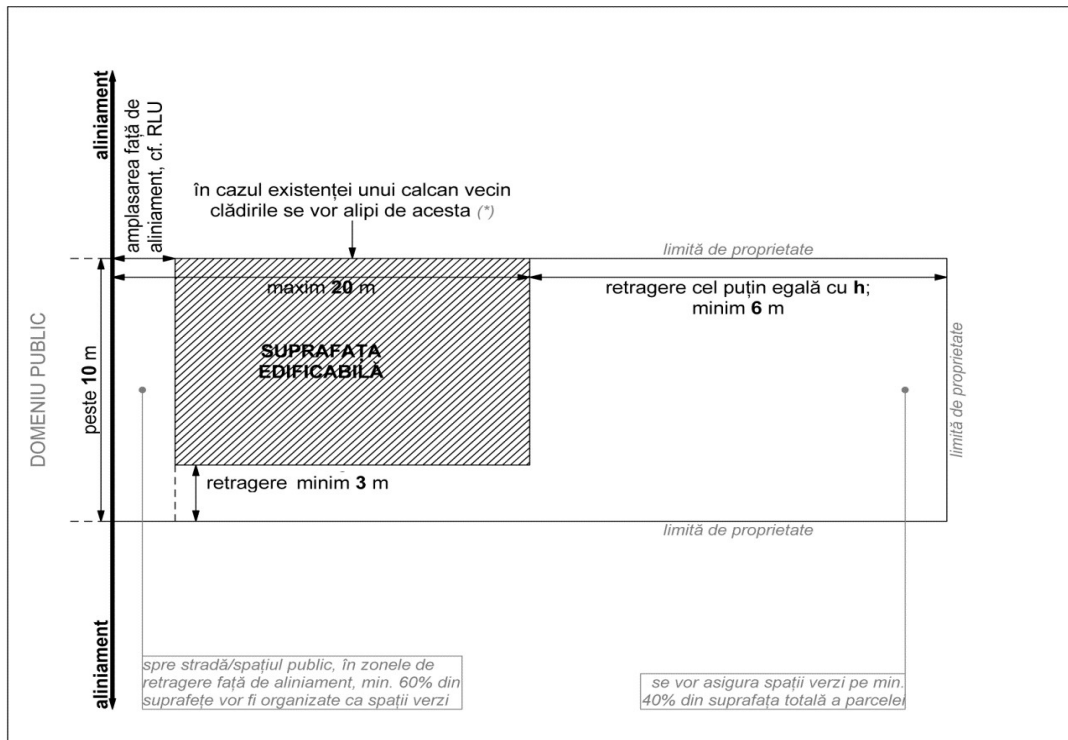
aliniament

amplasarea față de aliniament, cf. RLU

în cazul existenței unui calcan vecin clădirile se vor alipi de acesta (*)

limită de proprietate

maxim **20** m

retragere cel puțin egală cu **h**; minim **6** m

DOMENIU PUBLIC

peste **10** m

SUPRAFAȚA EDIFICABILĂ

limită de proprietate

retragere minim **3** m

limită de proprietate

aliniament

spre stradă/spațiul public, în zonele de retragere față de aliniament, min. 60% din suprafețe vor fi organizate ca spații verzi

se vor asigura spații verzi pe min. 40% din suprafața totală a parcelei